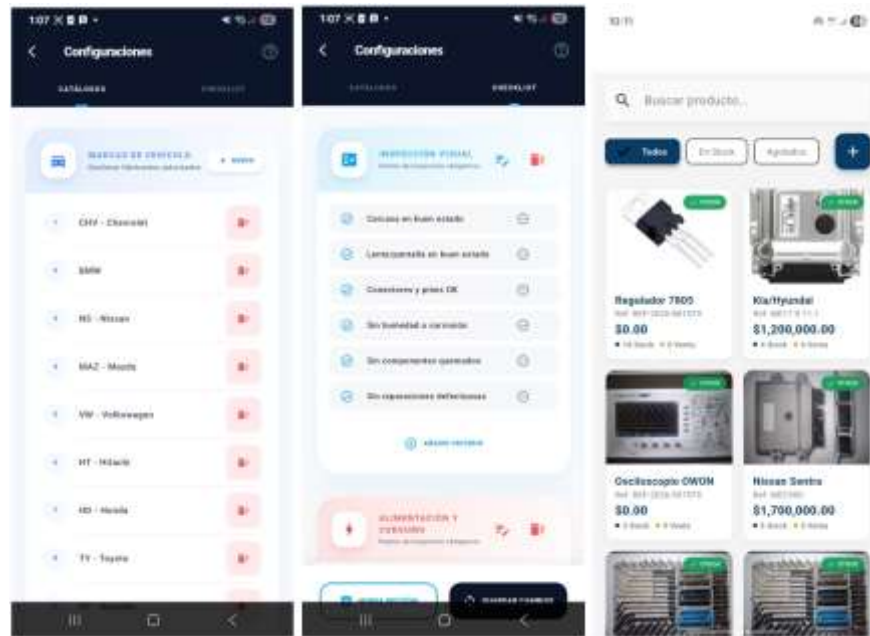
1:07

Configuraciones

CATÁLOGOS

CHECKLIST

MARCAS DE VEHÍCULO

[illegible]

+ NUEVO

CHV - Chevrolet

BMW

NS - Nissan

MAZ - Mazda

VW - Volkswagen

HT - Hitachi

HD - Honda

TY - Toyota

1:07

Configuraciones

CATÁLOGOS

CHECKLIST

INSPECCIÓN VISUAL

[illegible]

Carcasa en buen estado

Leds/pantalla en buen estado

Conectores y pines OK

Sin humedad o corrosión

Sin componentes quemados

Sin reparaciones defectuosas

AÑADIR CRITERIO

ALIMENTACIÓN Y CONSUMO

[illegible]

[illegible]

GUARDAR CAMBIOS

10:11

Buscar producto...

Todos

En Stock

Agotados

+

Regulador 7805

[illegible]

$0.00

Kia/Hyundai

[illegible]

$1,200,000.00

Osciloscopio OWON

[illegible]

$0.00

Nissan Sentra

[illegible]

$1,700,000.00